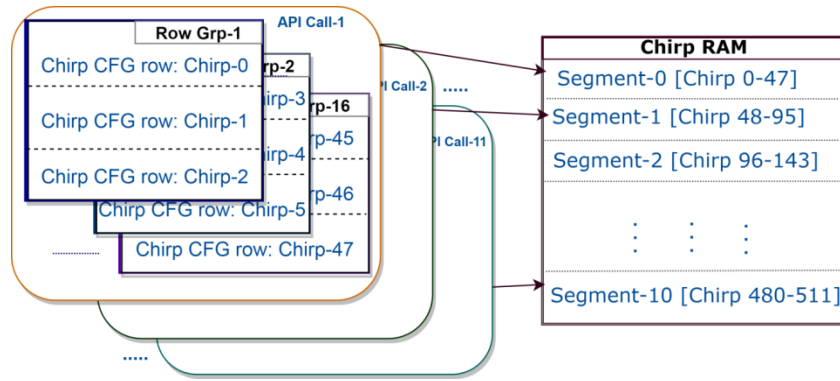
API Call-1

Row Grp-1

Chirp CFG row: Chirp-0

Chirp CFG row: Chirp-1

Chirp CFG row: Chirp-2

rp-2

hirp-3

hirp-4

Chirp CFG row: Chirp-5

rp-16

rp-45

rp-46

Chirp CFG row: Chirp-47

.........

PI Call-2

....

PI Call-11

.....

Chirp RAM

Segment-0 [Chirp 0-47]

Segment-1 [Chirp 48-95]

Segment-2 [Chirp 96-143]

: : :

Segment-10 [Chirp 480-511]